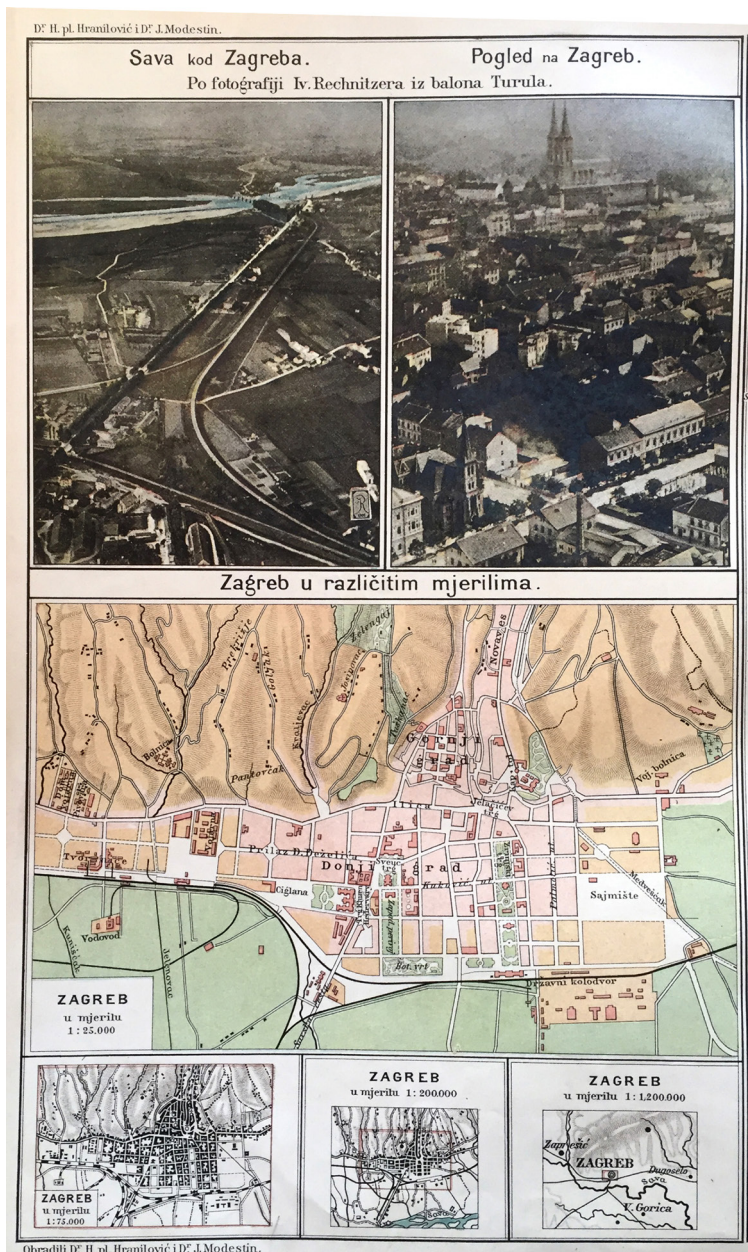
Dr. H. pl. Hranilović i Dr. J. Modestin.

Sava kod Zagreba. Pogled na Zagreb.
Po fotografiji Iv. Rechnitzera iz balona Turula.

Zagreb u različitim mjerilima.

Bolnica
Prekrižje
Pantovčak
Kraljevac
Zelengaj
Novavas
Gornji grad
Vojn. bolnica
Ilica
Jelačićev trg
Tvornica
Prilaz D. Demetra
Donji grad
Kukovićeva ul.
Primorska ul.
Sajmište
Medveščak
Ciglana
Vodovod
Bot. vrt
Državni kolodvor

ZAGREB
u mjerilu
1 : 25.000

ZAGREB
u mjerilu
1 : 75.000

ZAGREB
u mjerilu 1 : 200.000

Sava

ZAGREB
u mjerilu 1 : 1,200.000

Zaprešić
ZAGREB
Dugoselo
Sava
V. Gorica

Obradili Dr. H. pl. Hranilović i Dr. J. Modestin.